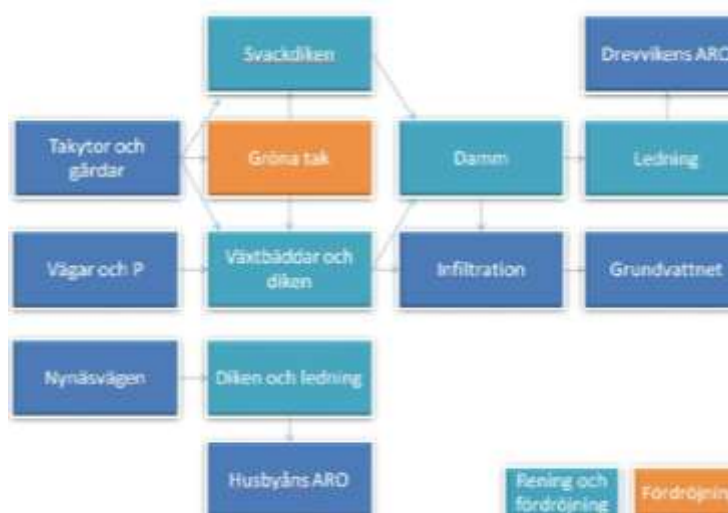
Svackdiken

Drevvikens ARO

Takytor och gårdar

Gröna tak

Damm

Ledning

Vägar och P

Växtbäddar och diken

Infiltration

Grundvattnet

Nynäsvägen

Diken och ledning

Husbyåns ARO

Rening och fördröjning

Fördröjnin